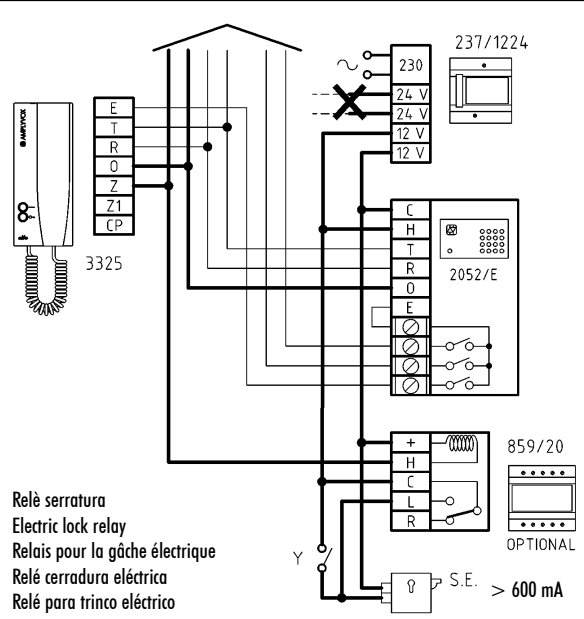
237/1224

230
24 V
24 V
12 V
12 V

AMPLIVOX

E
T
R
0
Z
Z1
CP

3325

C
H
T
R
0
E

2052/E

859/20

+
H
C
L
R

OPTIONAL

Relè serratura
Electric lock relay
Relais pour la gâche électrique
Relé cerradura eléctrica
Relé para trinco eléctrico

Y

S.E.

> 600 mA